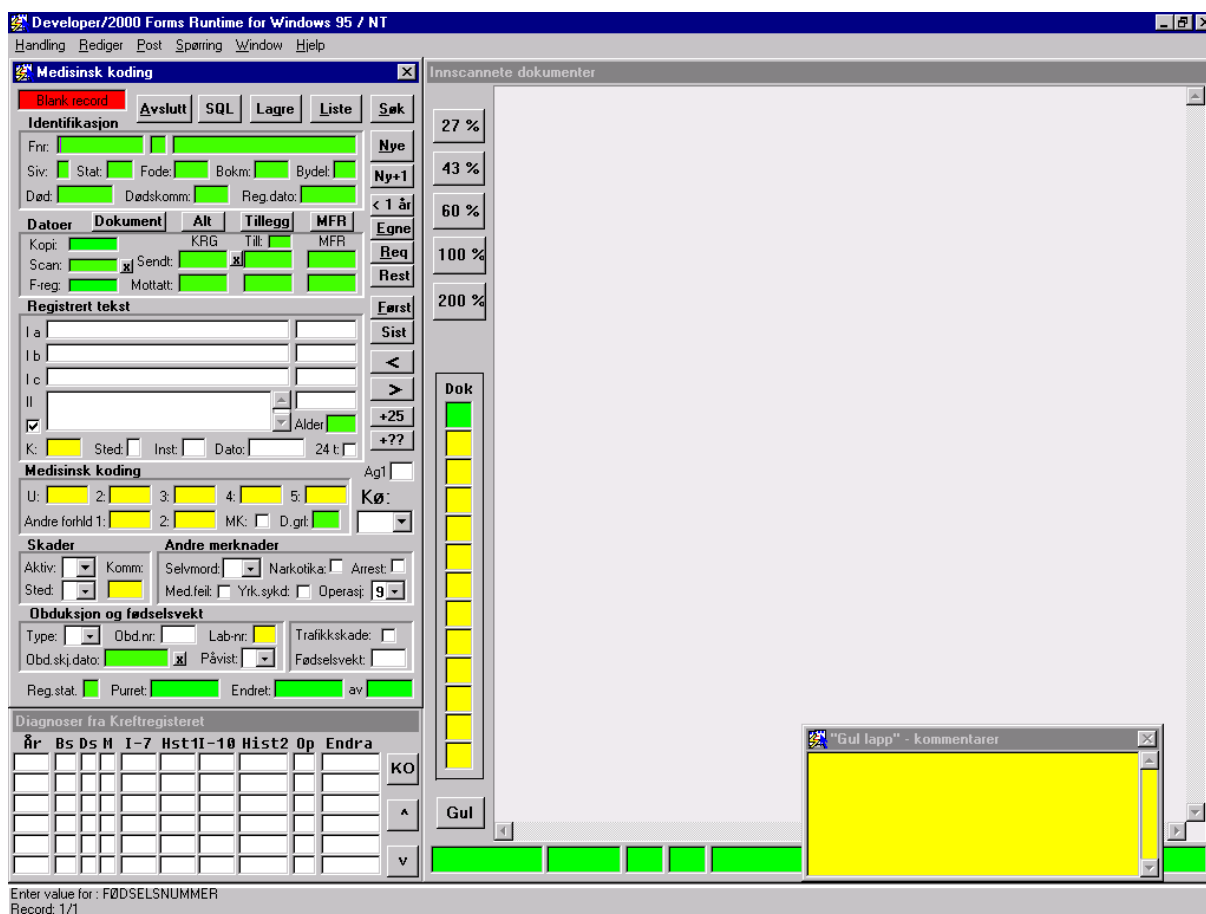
Developer/2000 Forms Runtime for Windows 95 / NT

Handling Rediger Post Spørring Window Hjelp

Medisinsk koding

Blank record

Avslutt SQL Lagre Liste Søk

Identifikasjon

Fnr:

Siv: Stat: Fode: Bokm: Bydel:

Død: Dødskomm: Reg.dato:

Nye

Ny+1

< 1 år

Datoer Dokument Alt Tillegg MFR

Egne

Kopi: KRG Till: MFR

Scan: x Sendt: x

Req

F-reg: Mottatt:

Rest

Registrert tekst

Først

I a

Sist

I b

I c

<

>

II

Alder

+25

+??

K: Sted: Inst: Dato: 24 t:

Medisinsk koding

Ag1

U: 2: 3: 4: 5:

Kø:

Andre forhld 1: 2: MK: D.grl:

Skader

Aktiv: Komm:

Sted:

Andre merknader

Selvmord: Narkotika: Arrest:

Med.feil: Yrk.sykd: Operasj: 9

Obduksjon og fødselsvekt

Type: Obd.nr: Lab-nr:

Obd.skj.dato: x Påvist:

Trafikkskade:

Fødselsvekt:

Reg.stat. Purret: Endret: av

Innscannete dokumenter

27 %

43 %

60 %

100 %

200 %

Dok

Gul

Diagnoser fra Kreftregisteret

| År | Bs | Ds | M | I-7 | Hst1 | I-10 | Hist2 | Op | Endra |
|---|---|---|---|---|---|---|---|---|---|

KO

^

v

"Gul lapp" - kommentarer

Enter value for : FØDSELSNUMMER

Record: 1/1